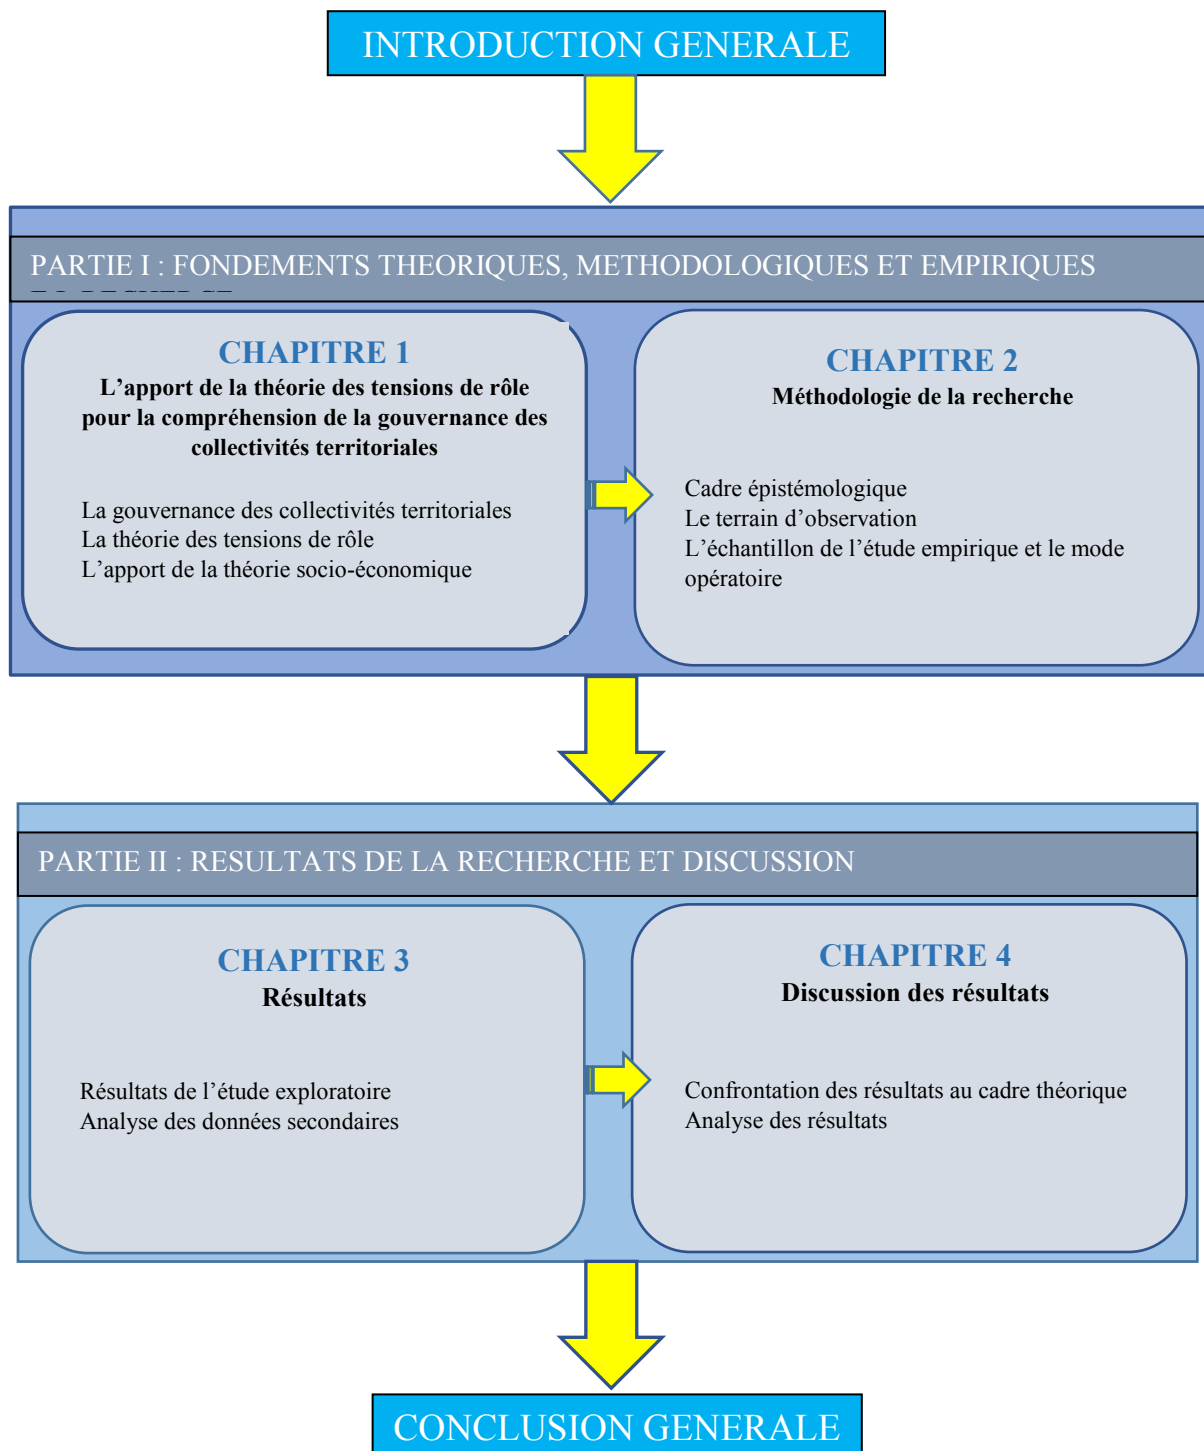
INTRODUCTION GENERALE

PARTIE I : FONDEMENTS THEORIQUES, METHODOLOGIQUES ET EMPIRIQUES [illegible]

CHAPITRE 1
L'apport de la théorie des tensions de rôle pour la compréhension de la gouvernance des collectivités territoriales

La gouvernance des collectivités territoriales
La théorie des tensions de rôle
L'apport de la théorie socio-économique

CHAPITRE 2
Méthodologie de la recherche

Cadre épistémologique
Le terrain d'observation
L'échantillon de l'étude empirique et le mode opératoire

PARTIE II : RESULTATS DE LA RECHERCHE ET DISCUSSION

CHAPITRE 3
Résultats

Résultats de l'étude exploratoire
Analyse des données secondaires

CHAPITRE 4
Discussion des résultats

Confrontation des résultats au cadre théorique
Analyse des résultats

CONCLUSION GENERALE